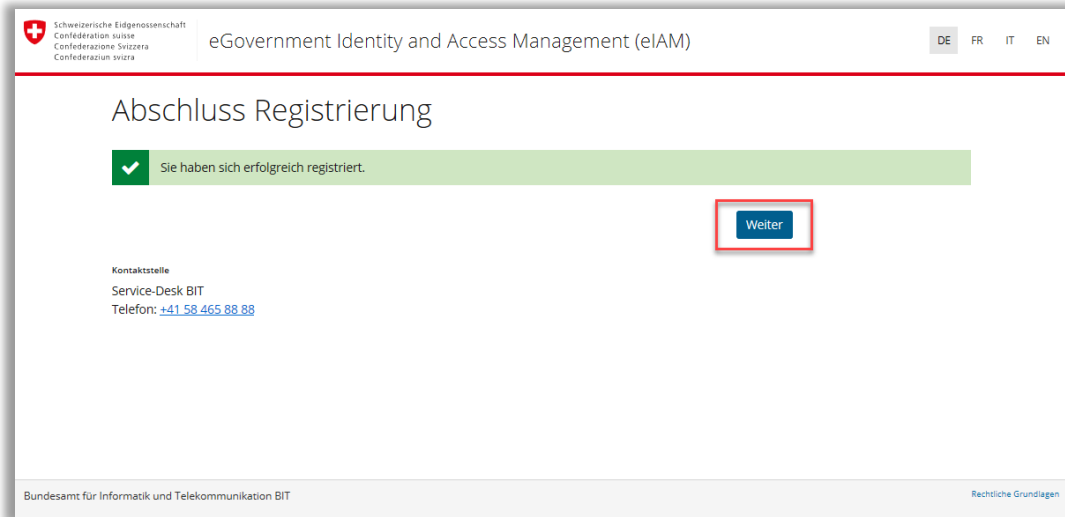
Schweizerische Eidgenossenschaft
Confédération suisse
Confederazione Svizzera
Confederaziun svizra

eGovernment Identity and Access Management (eIAM)

DE FR IT EN

Abschluss Registrierung

Sie haben sich erfolgreich registriert.

Weiter

Kontaktstelle

Service-Desk BIT
Telefon: +41 58 465 88 88

Bundesamt für Informatik und Telekommunikation BIT

Rechtliche Grundlagen